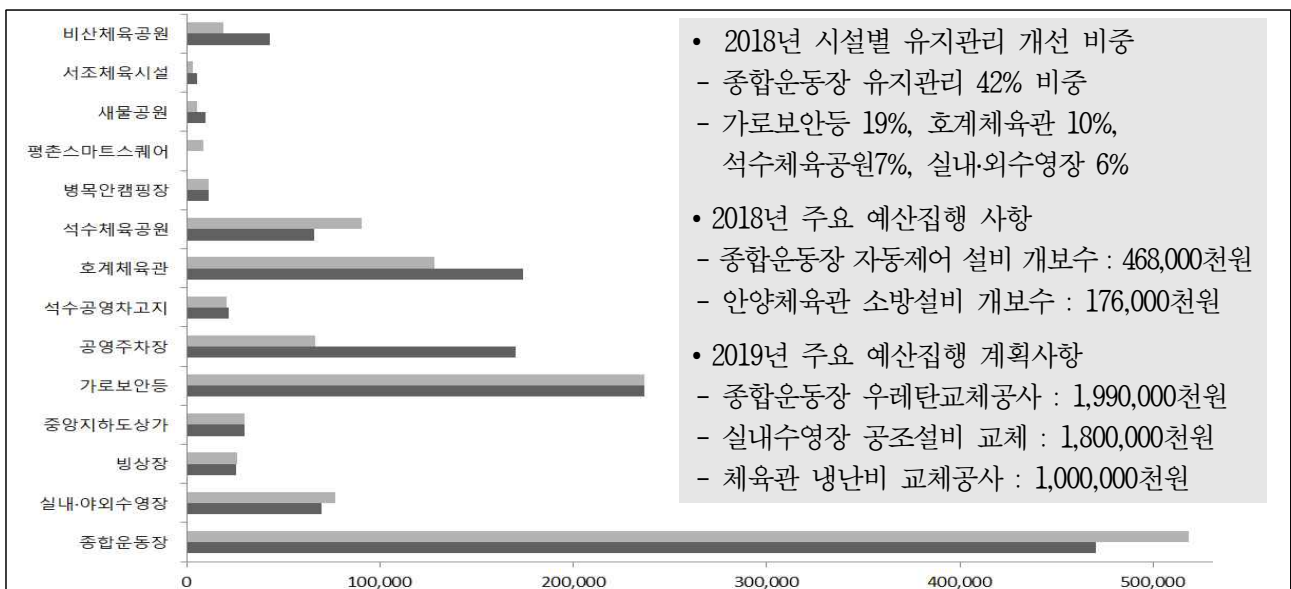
비산체육공원
서조체육시설
새물공원
평촌스마트스퀘어
병목안캠핑장
석수체육공원
호계체육관
석수공영차고지
공영주차장
가로보안등
중앙지하도상가
빙상장
실내·야외수영장
종합운동장

0
100,000
200,000
300,000
400,000
500,000

• 2018년 시설별 유지관리 개선 비중
- 종합운동장 유지관리 42% 비중
- 가로보안등 19%, 호계체육관 10%, 석수체육공원7%, 실내·외수영장 6%

• 2018년 주요 예산집행 사항
- 종합운동장 자동제어 설비 개보수 : 468,000천원
- 안양체육관 소방설비 개보수 : 176,000천원

• 2019년 주요 예산집행 계획사항
- 종합운동장 우레탄교체공사 : 1,990,000천원
- 실내수영장 공조설비 교체 : 1,800,000천원
- 체육관 냉난비 교체공사 : 1,000,000천원